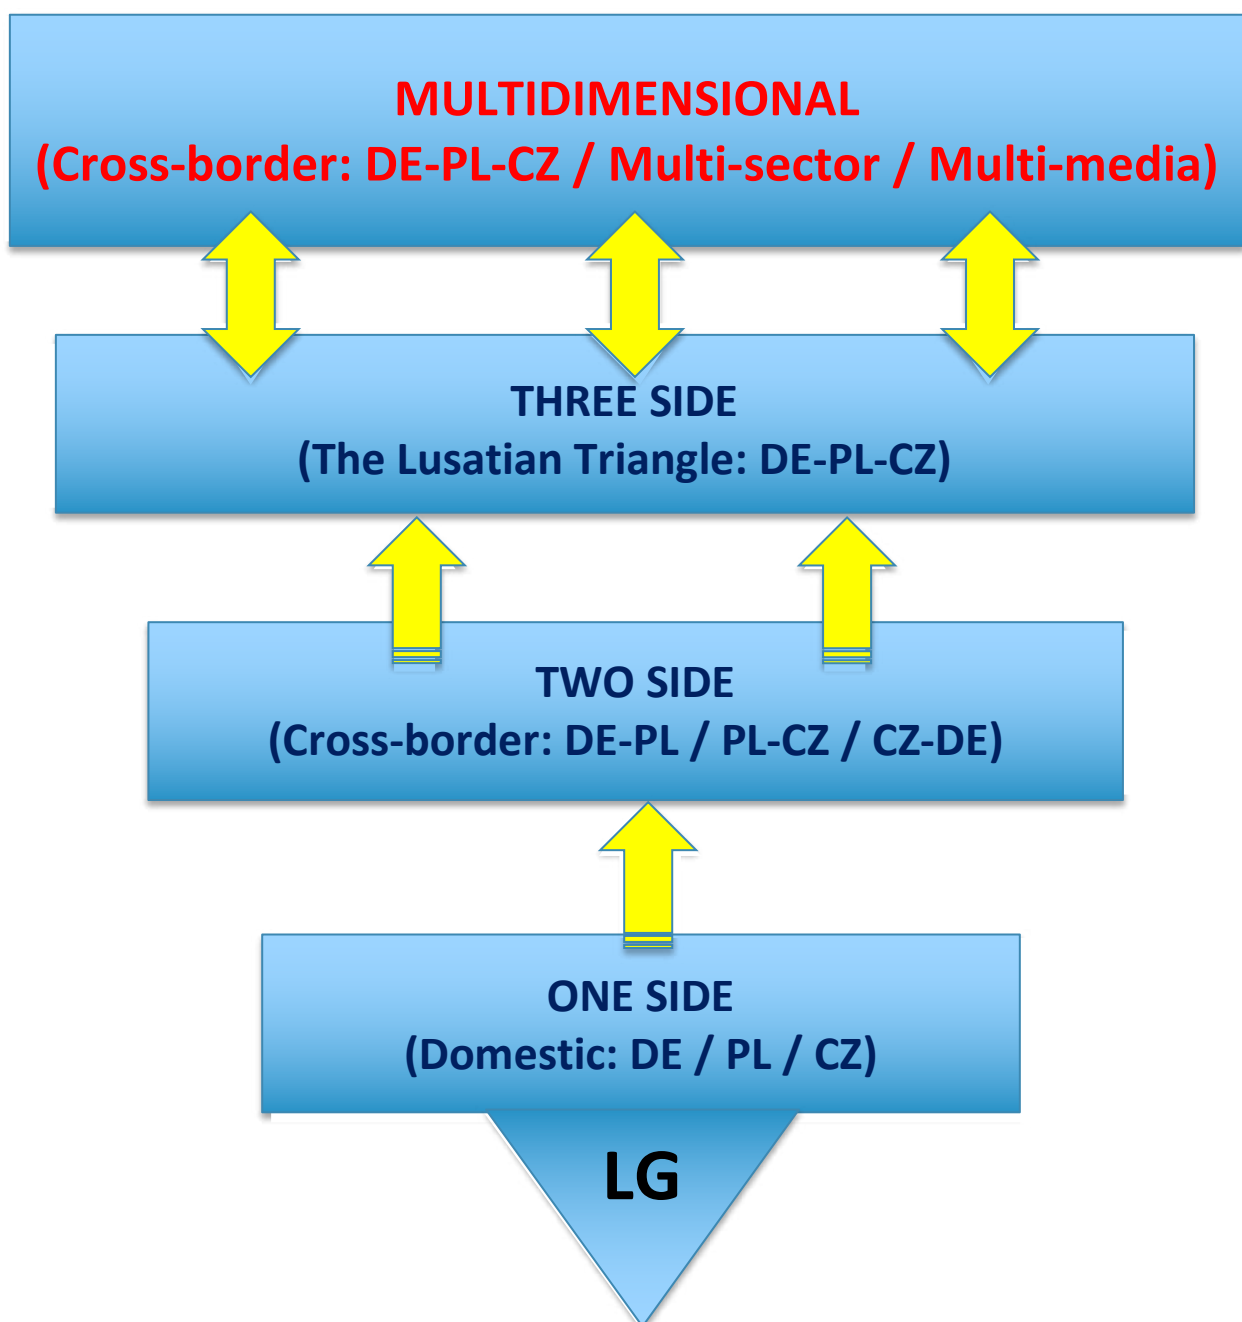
MULTIDIMENSIONAL
(Cross-border: DE-PL-CZ / Multi-sector / Multi-media)

THREE SIDE
(The Lusatian Triangle: DE-PL-CZ)

TWO SIDE
(Cross-border: DE-PL / PL-CZ / CZ-DE)

ONE SIDE
(Domestic: DE / PL / CZ)

LG